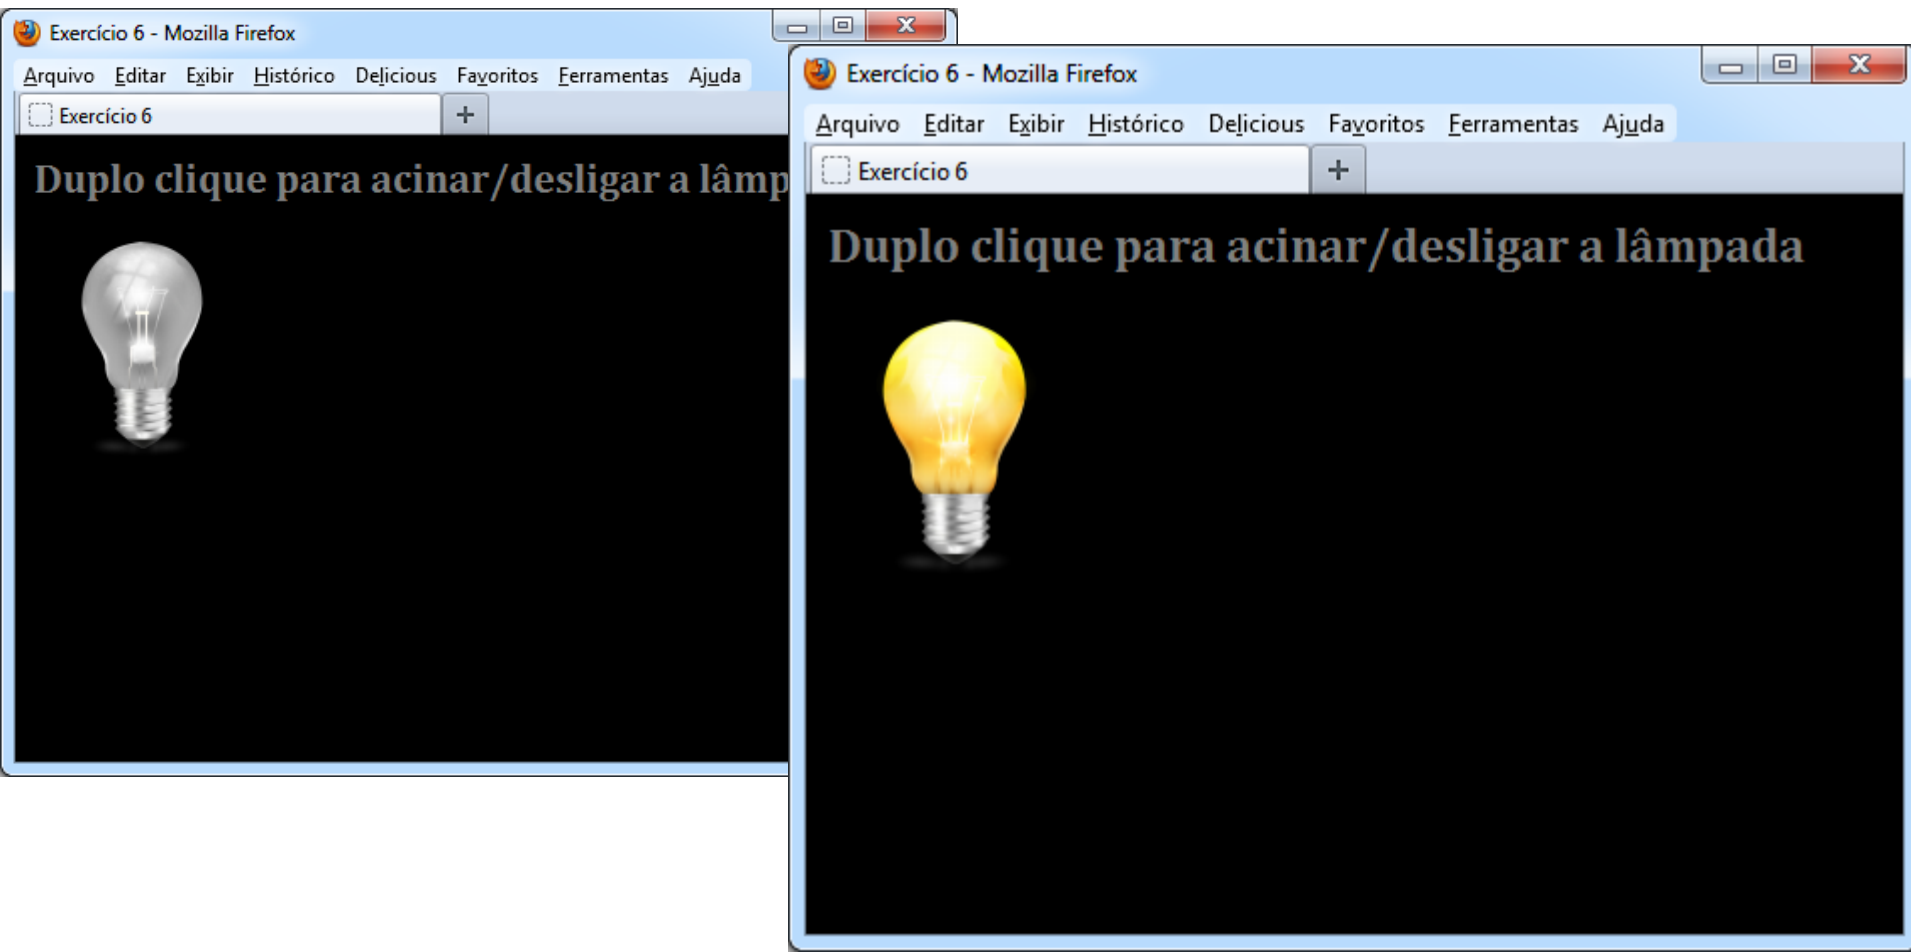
Exercício 6 - Mozilla Firefox

Arquivo Editar Exibir Histórico Delicious Favoritos Ferramentas Ajuda

Exercício 6

+

Duplo clique para acinar/desligar a lâmp

Exercício 6 - Mozilla Firefox

Arquivo Editar Exibir Histórico Delicious Favoritos Ferramentas Ajuda

Exercício 6

+

Duplo clique para acinar/desligar a lâmpada